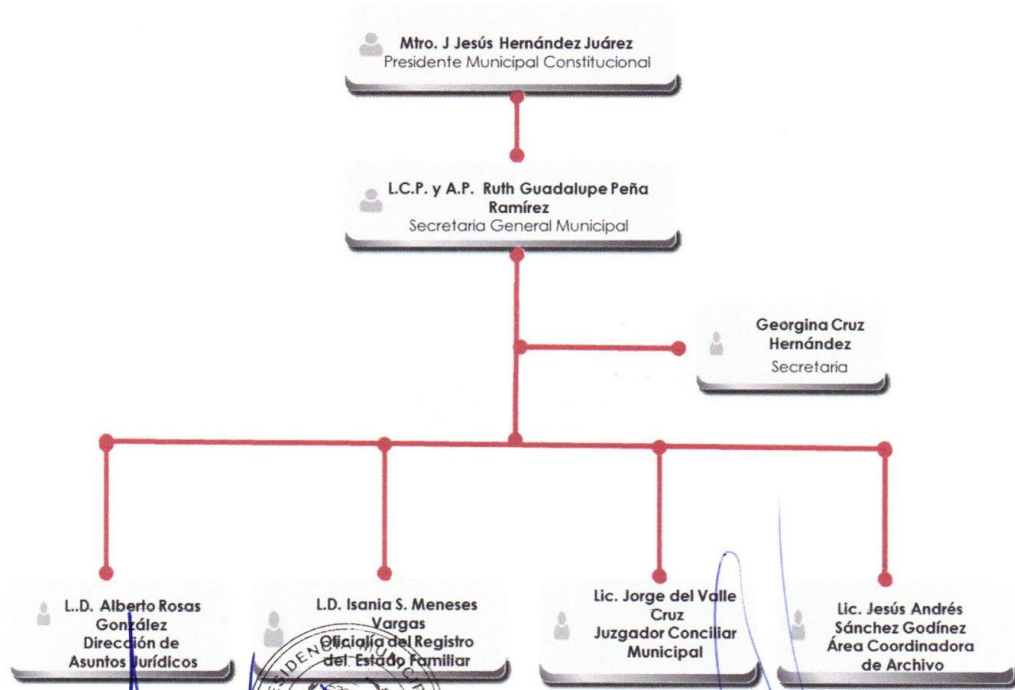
Mtro. J Jesús Hernández Juárez
Presidente Municipal Constitucional

L.C.P. y A.P. Ruth Guadalupe Peña Ramírez
Secretaria General Municipal

Georgina Cruz Hernández
Secretaria

L..D. Alberto Rosas González
Dirección de Asuntos Jurídicos

L.D. Isania S. Meneses Vargas
Oficialía del Registro del Estado Familiar

Lic. Jorge del Valle Cruz
Juzgador Conciliar Municipal

Lic. Jesús Andrés Sánchez Godínez
Área Coordinadora de Archivo

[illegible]